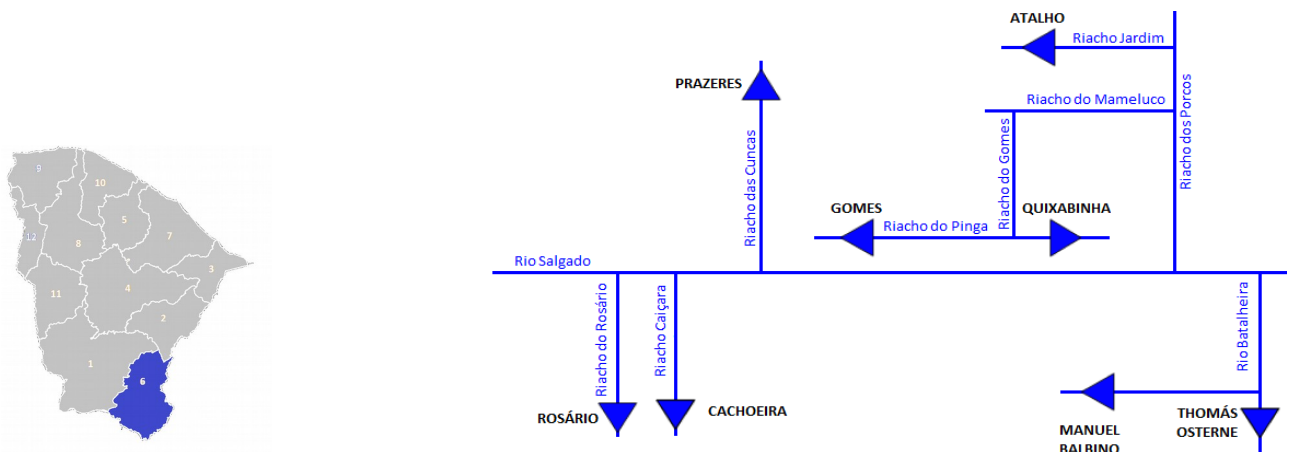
9
10
5
7
12
8
3
11
4
2
1
6

ATALHO
Riacho Jardim
PRAZERES
Riacho do Mameluco
Riacho dos Porcos
Riacho das Cuncas
Riacho do Gomes
GOMES
QUIXABINHA
Riacho do Pinga
Rio Salgado
Riacho do Rosário
Riacho Caiçara
Rio Batalheira
ROSÁRIO
CACHOEIRA
MANUEL BALBINO
THOMÁS OSTERNE